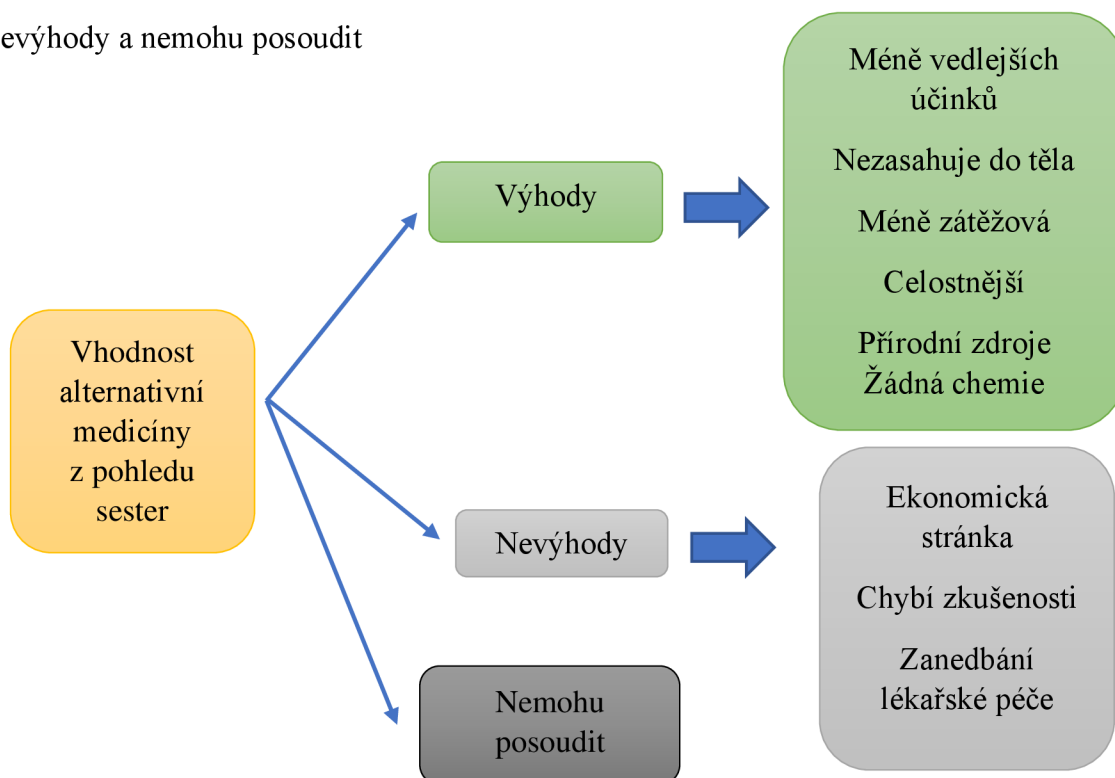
evýhody a nemohu posoudit

Vhodnost alternativní medicíny z pohledu sester

Výhody

Méně vedlejších účinků

Nezasahuje do těla

Méně zátěžová

Celostnější

Přírodní zdroje
Žádná chemie

Nevýhody

Ekonomická stránka

Chybí zkušenosti

Zanedbání lékařské péče

Nemohu posoudit